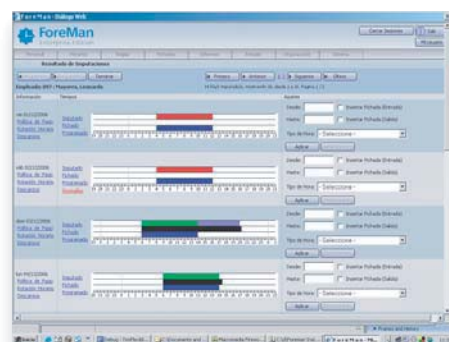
ForeMan - Dialogo Web

ForeMan
Enterprise Edition

Cerrar Sesion

Resultado de Imputaciones

Empleado 897 / Mayorra, Leonardo

Primero Anterior Siguiente Ultimo

Informacion

Tiempos

Ajustes

Desde

Hasta

Invertir Fichada (Entrada)

Invertir Fichada (Salida)

Tipo de Hora - Seleccione -

Aplicar

Imputado

Fichado

Programado

Desde

Hasta

Invertir Fichada (Entrada)

Invertir Fichada (Salida)

Tipo de Hora - Seleccione -

Aplicar

Imputado

Fichado

Programado

Desde

Hasta

Invertir Fichada (Entrada)

Invertir Fichada (Salida)

Tipo de Hora - Seleccione -

Aplicar

Imputado

Fichado

Programado

Desde

Hasta

Invertir Fichada (Entrada)

Invertir Fichada (Salida)

Tipo de Hora - Seleccione -

Aplicar

Imputado

Fichado

Programado

Inicio

ForeMan